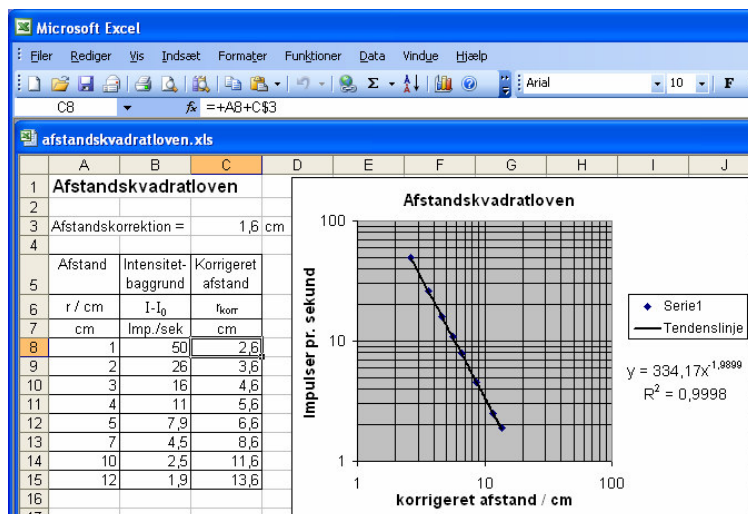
Microsoft Excel

Filer Rediger Vis Indsæt Formater Funktioner Data Vindue Hjælp

Arial 10 F

C8 $f_x$ =+A8+C$3

afstandskvadratloven.xls

| | A | B | C | D | E | F | G | H | I | J |
|---|---|---|---|---|---|---|---|---|---|---|
| 1 | Afstandskvadratloven | | | | | | | | | |
| 2 | | | | | | | | | | |
| 3 | Afstandskorrektion = | | 1,6 | cm | | | | | | |
| 4 | | | | | | | | | | |
| 5 | Afstand | Intensitet-baggrund | Korrigeret afstand | | | | | | | |
| 6 | r / cm | $I-I_0$ | $r_{korr}$ | | | | | | | |
| 7 | cm | Imp./sek | cm | | | | | | | |
| 8 | 1 | 50 | 2,6 | | | | | | | |
| 9 | 2 | 26 | 3,6 | | | | | | | |
| 10 | 3 | 16 | 4,6 | | | | | | | |
| 11 | 4 | 11 | 5,6 | | | | | | | |
| 12 | 5 | 7,9 | 6,6 | | | | | | | |
| 13 | 7 | 4,5 | 8,6 | | | | | | | |
| 14 | 10 | 2,5 | 11,6 | | | | | | | |
| 15 | 12 | 1,9 | 13,6 | | | | | | | |
| 16 | | | | | | | | | | |

Afstandskvadratloven

100
10
1
1
10
100

Impulser pr. sekund

korrigeret afstand / cm

Serie1
Tendenslinje

$y = 334,17x^{-1,9899}$
$R^2 = 0,9998$